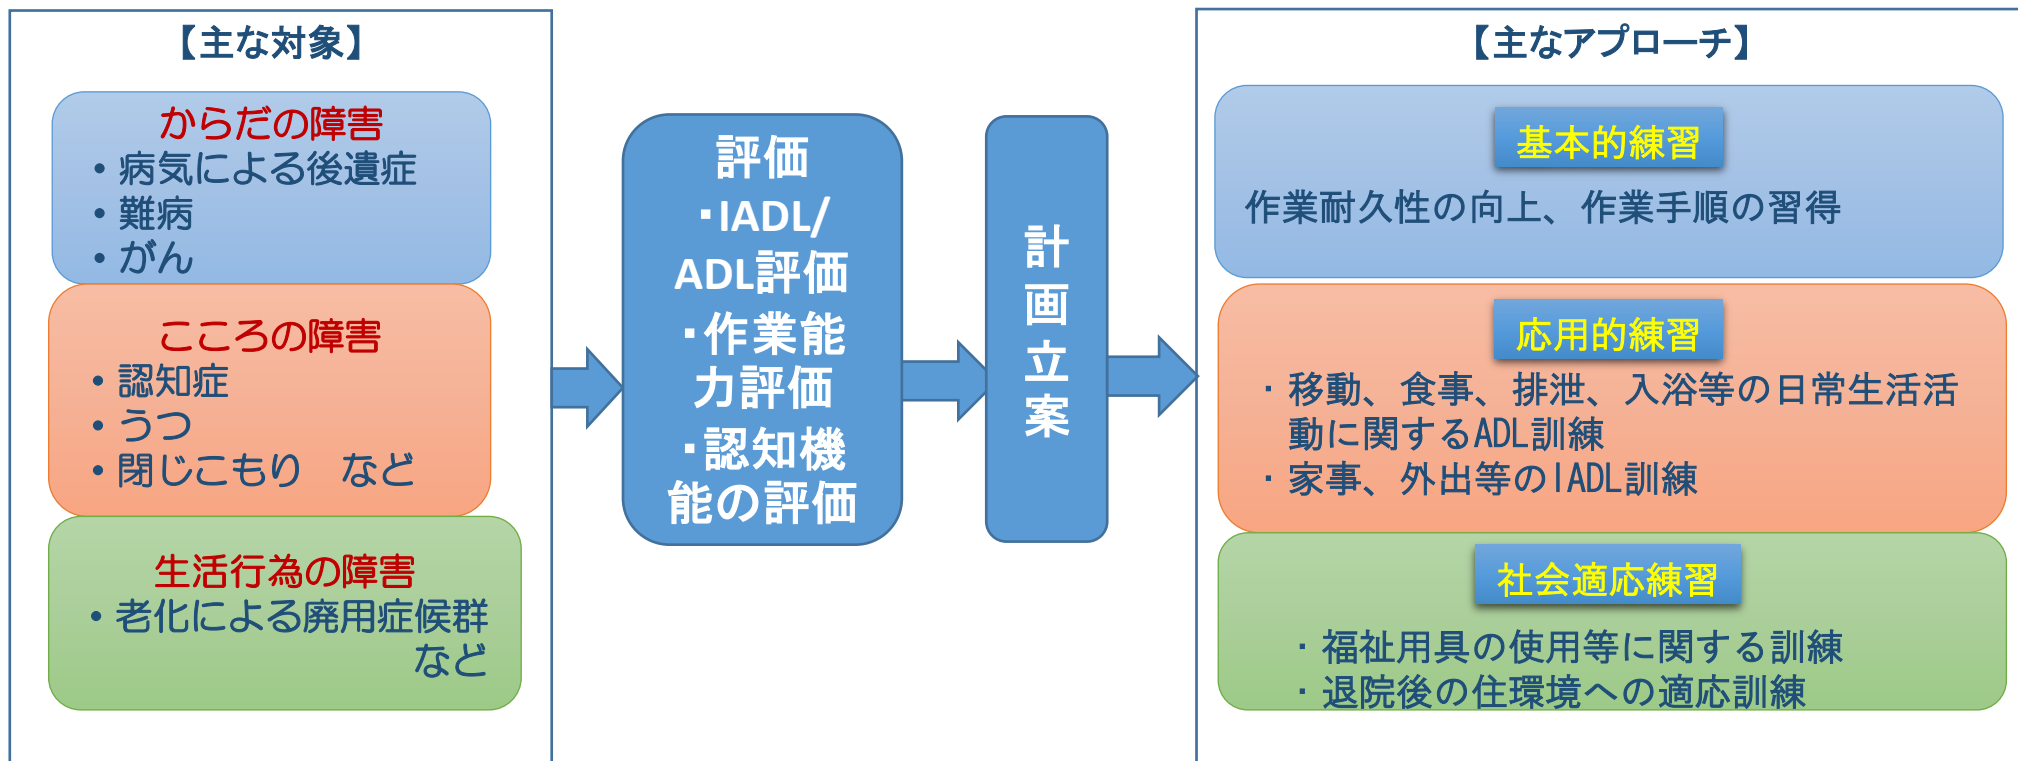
【主な対象】

からだの障害
• 病気による後遺症
• 難病
• がん

こころの障害
• 認知症
• うつ
• 閉じこもり　など

生活行為の障害
• 老化による廃用症候群 など

評価
・IADL/ADL評価
・作業能力評価
・認知機能の評価

計画立案

【主なアプローチ】

基本的練習
作業耐久性の向上、作業手順の習得

応用的練習
・移動、食事、排泄、入浴等の日常生活活動に関するADL訓練
・家事、外出等のIADL訓練

社会適応練習
・福祉用具の使用等に関する訓練
・退院後の住環境への適応訓練